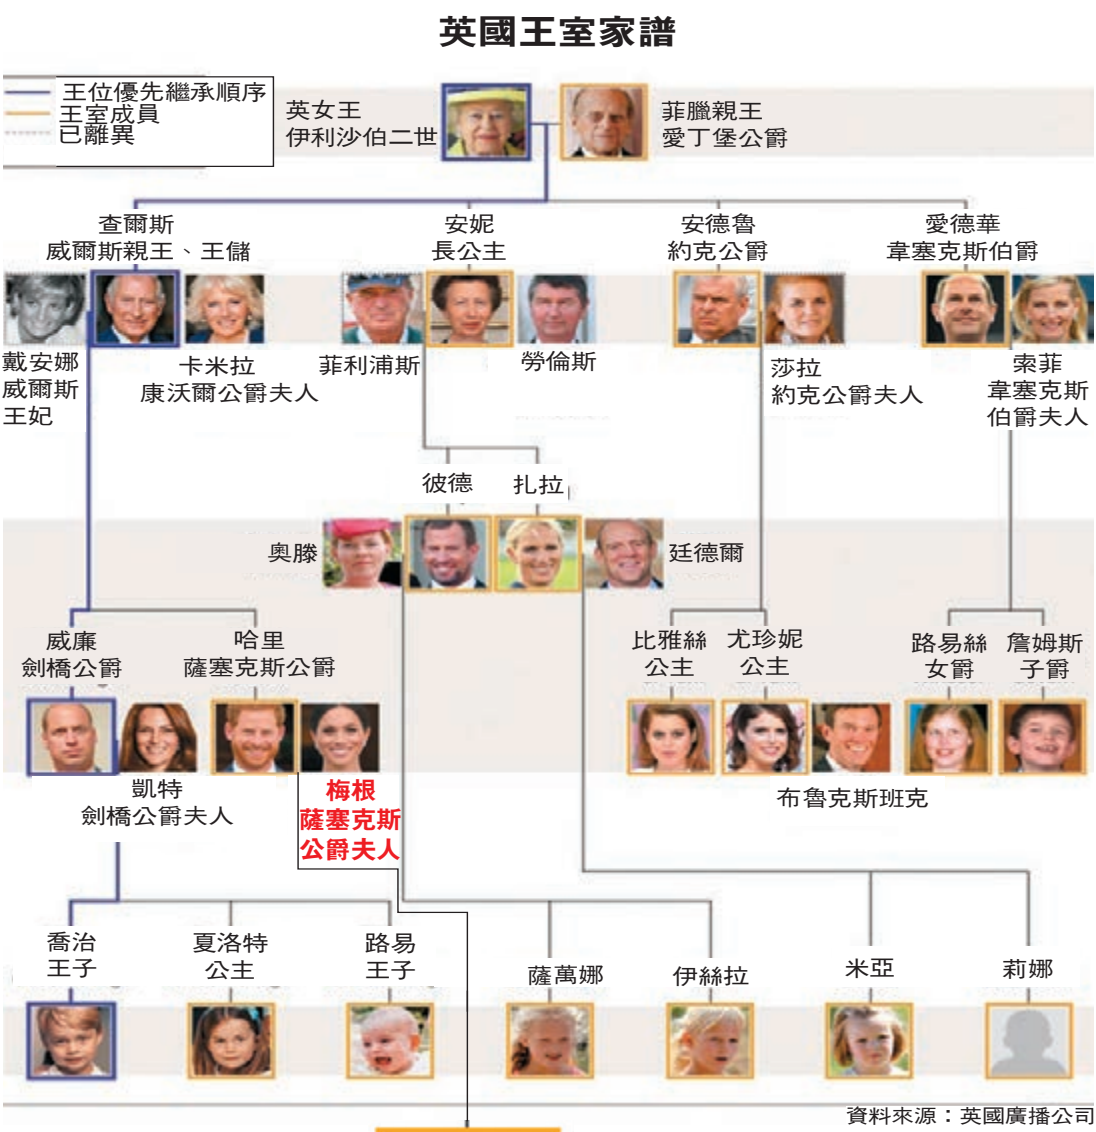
英國王室家譜

王位優先繼承順序
王室成員
已離異

英女王
伊利沙伯二世

菲臘親王
愛丁堡公爵

查爾斯
威爾斯親王、王儲

安妮
長公主

安德魯
約克公爵

愛德華
韋塞克斯伯爵

戴安娜
威爾斯
王妃

卡米拉
康沃爾公爵夫人

菲利浦斯

勞倫斯

莎拉
約克公爵夫人

索菲
韋塞克斯
伯爵夫人

彼德

扎拉

奧滕

廷德爾

威廉
劍橋公爵

哈里
薩塞克斯公爵

比雅絲
公主

尤珍妮
公主

路易絲
女爵

詹姆斯
子爵

凱特
劍橋公爵夫人

梅根
薩塞克斯
公爵夫人

布魯克斯班克

喬治
王子

夏洛特
公主

路易
王子

薩萬娜

伊絲拉

米亞

莉娜

資料來源：英國廣播公司